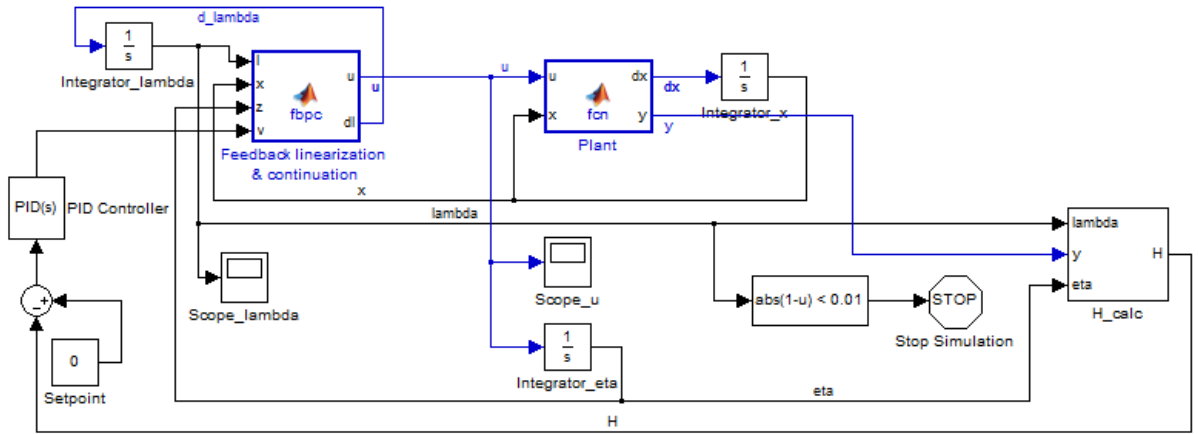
d_lambda

$\frac{1}{s}$

Integrator_lambda

l
x
z
v

fbpc

u
dl

u

Feedback linearization & continuation

u

u
x

fcn

dx
y

Plant

dx

y

$\frac{1}{s}$

Integrator_x

x

PID(s)

PID Controller

lambda

lambda
y
eta

H

H_calc

Scope_lambda

Scope_u

abs(1-u) < 0.01

STOP

Stop Simulation

- +

0

Setpoint

$\frac{1}{s}$

Integrator_eta

eta

H